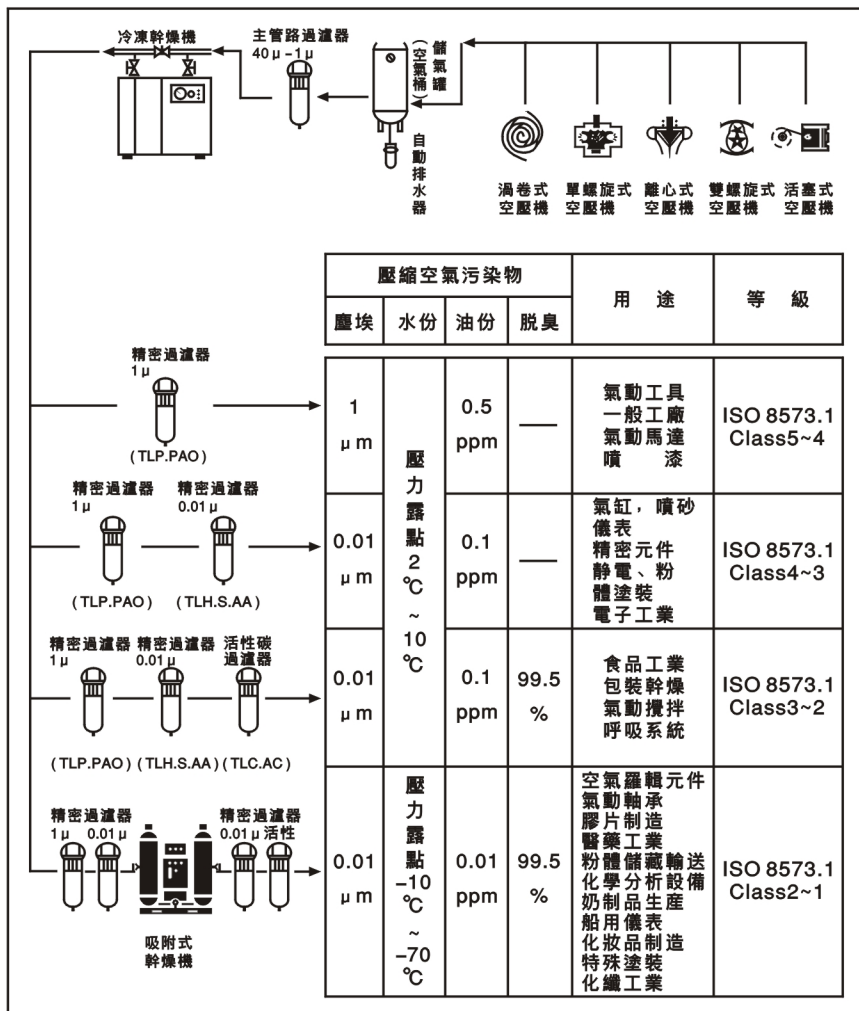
冷凍幹燥機

主管路過濾器
40μ－1μ

儲氣罐（空氣桶）

自動排水器

渦卷式空壓機　單螺旋式空壓機　離心式空壓機　雙螺旋式空壓機　活塞式空壓機

精密過濾器
1μ
(TLP.PAO)

精密過濾器 1μ　精密過濾器 0.01μ
(TLP.PAO)　(TLH.S.AA)

精密過濾器 1μ　精密過濾器 0.01μ　活性碳過濾器
(TLP.PAO)　(TLH.S.AA)　(TLC.AC)

精密過濾器 1μ　0.01μ　精密過濾器 0.01μ 活性

吸附式幹燥機

| 壓縮空氣污染物 | | | | 用　途 | 等　級 |
|---|---|---|---|---|---|
| 塵埃 | 水份 | 油份 | 脱臭 | | |
| 1 μm | 壓力露點 2℃ ~ 10℃ | 0.5 ppm | — | 氣動工具 一般工廠 氣動馬達 噴　漆 | ISO 8573.1 Class5~4 |
| 0.01 μm | | 0.1 ppm | — | 氣缸，噴砂 儀表 精密元件 靜電、粉體塗裝 電子工業 | ISO 8573.1 Class4~3 |
| 0.01 μm | | 0.1 ppm | 99.5 % | 食品工業 包裝幹燥 氣動攪拌 呼吸系統 | ISO 8573.1 Class3~2 |
| 0.01 μm | 壓力露點 −10℃ ~ −70℃ | 0.01 ppm | 99.5 % | 空氣邏輯元件 氣動軸承 膠片制造 醫藥工業 粉體儲藏輸送 化學分析設備 奶制品生產 船用儀表 化妝品制造 特殊塗裝 化纖工業 | ISO 8573.1 Class2~1 |